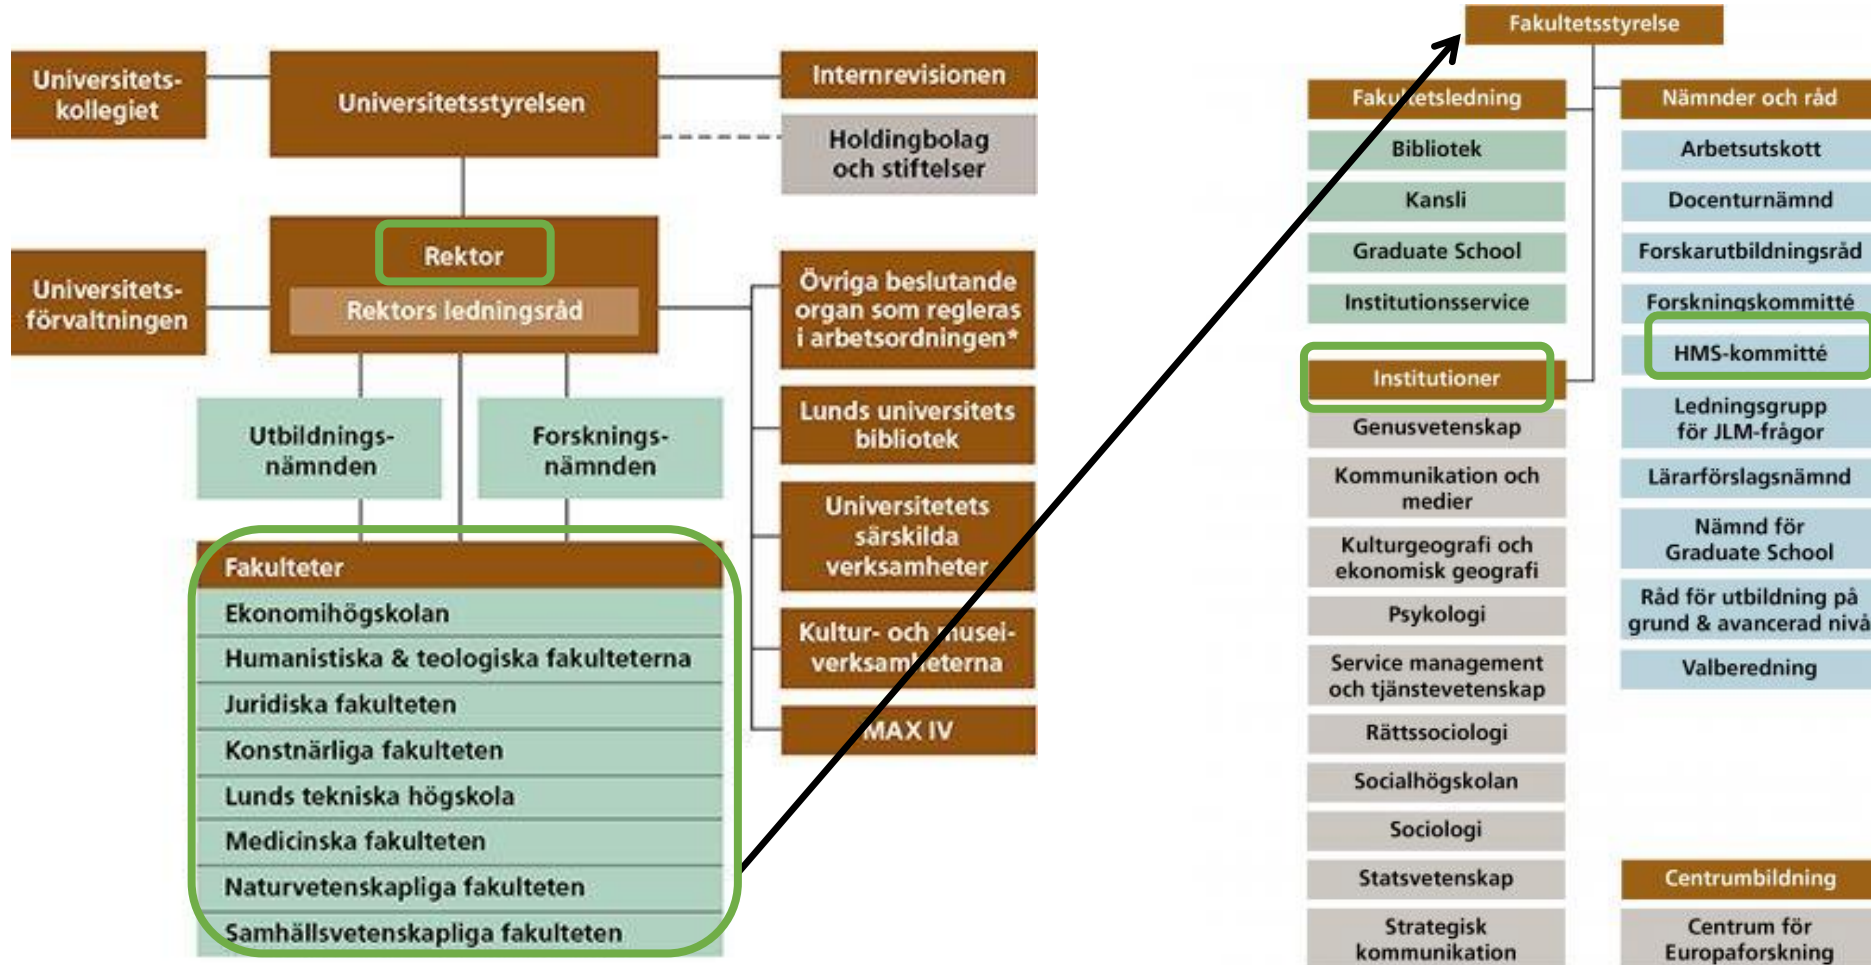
Universitetskollegiet

Universitetsstyrelsen

Internrevisionen

Holdingbolag och stiftelser

Universitetsförvaltningen

Rektor

Rektors ledningsråd

Övriga beslutande organ som regleras i arbetsordningen*

Lunds universitets bibliotek

Utbildningsnämnden

Forskningsnämnden

Universitetets särskilda verksamheter

Fakulteter

Ekonomihögskolan

Humanistiska & teologiska fakulteterna

Juridiska fakulteten

Konstnärliga fakulteten

Lunds tekniska högskola

Medicinska fakulteten

Naturvetenskapliga fakulteten

Samhällsvetenskapliga fakulteten

Kultur- och musei-verksamheterna

MAX IV

Fakultetsstyrelse

Fakultetsledning

Bibliotek

Kansli

Graduate School

Institutionsservice

Institutioner

Genusvetenskap

Kommunikation och medier

Kulturgeografi och ekonomisk geografi

Psykologi

Service management och tjänstevetenskap

Rättssociologi

Socialhögskolan

Sociologi

Statsvetenskap

Strategisk kommunikation

Nämnder och råd

Arbetsutskott

Docenturnämnd

Forskarutbildningsråd

Forskningskommitté

HMS-kommitté

Ledningsgrupp för JLM-frågor

Lärarförslagsnämnd

Nämnd för Graduate School

Råd för utbildning på grund & avancerad nivå

Valberedning

Centrumbildning

Centrum för Europaforskning